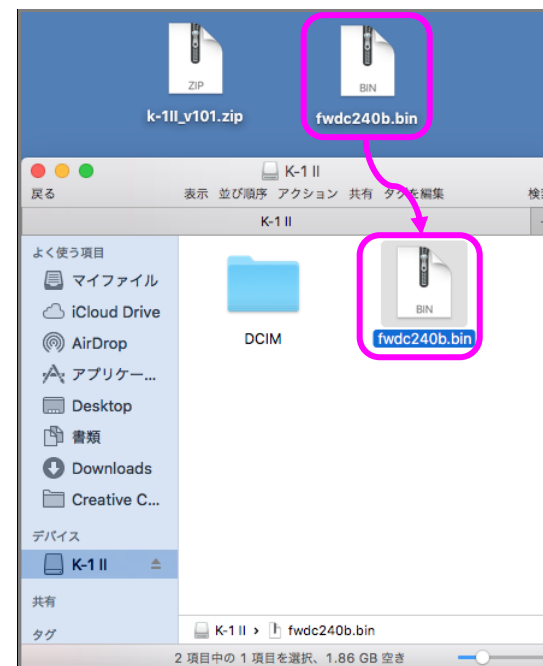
ZIP
k-1II_v101.zip

BIN
fwdc240b.bin

K-1 II
戻る
表示 並び順序 アクション 共有 タグを編集
検
K-1 II

よく使う項目
マイファイル
iCloud Drive
AirDrop
アプリケー...
Desktop
書類
Downloads
Creative C...
デバイス
K-1 II
共有
タグ

DCIM
BIN
fwdc240b.bin

K-1 II > fwdc240b.bin
2 項目中の 1 項目を選択、1.86 GB 空き